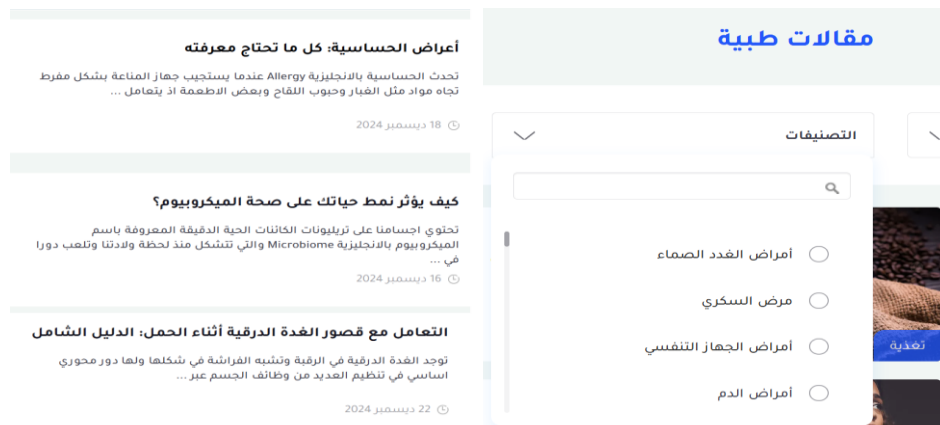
مقالات طبية

التصنيفات

أمراض الغدد الصماء

مرض السكري

أمراض الجهاز التنفسي

أمراض الدم

تغذية

أعراض الحساسية: كل ما تحتاج معرفته

تحدث الحساسية بالانجليزية Allergy عندما يستجيب جهاز المناعة بشكل مفرط تجاه مواد مثل الغبار وحبوب اللقاح وبعض الاطعمة اذ يتعامل ...

18 ديسمبر 2024

كيف يؤثر نمط حياتك على صحة الميكروبيوم؟

تحتوي اجسامنا على تريليونات الكائنات الحية الدقيقة المعروفة باسم الميكروبيوم بالانجليزية Microbiome والتي تتشكل منذ لحظة ولادتنا وتلعب دورا في ...

16 ديسمبر 2024

التعامل مع قصور الغدة الدرقية أثناء الحمل: الدليل الشامل

توجد الغدة الدرقية في الرقبة وتشبه الفراشة في شكلها ولها دور محوري اساسي في تنظيم العديد من وظائف الجسم عبر ...

22 ديسمبر 2024